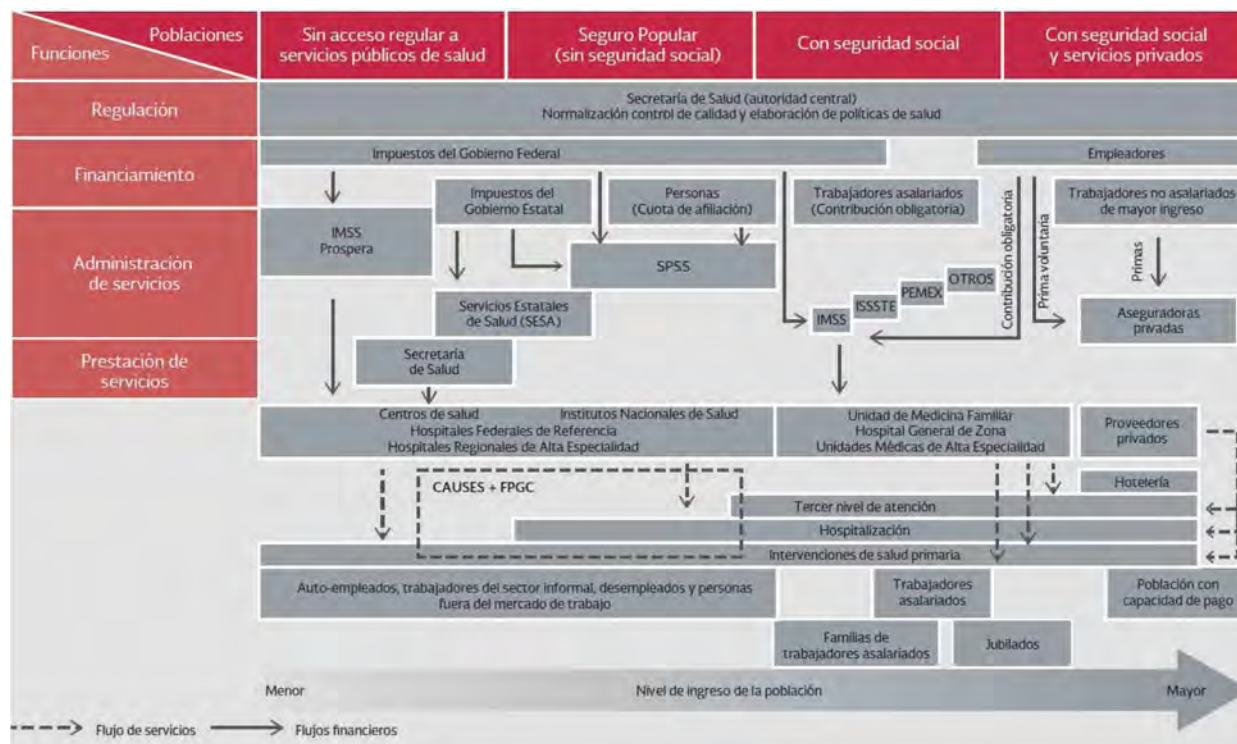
Poblaciones
Funciones

Sin acceso regular a servicios públicos de salud

Seguro Popular (sin seguridad social)

Con seguridad social

Con seguridad social y servicios privados

Regulación

Secretaría de Salud (autoridad central)
Normalización control de calidad y elaboración de políticas de salud

Financiamiento

Impuestos del Gobierno Federal

Empleadores

Administración de servicios

IMSS Prospera

Impuestos del Gobierno Estatal

Personas (Cuota de afiliación)

Trabajadores asalariados (Contribución obligatoria)

Contribución obligatoria

Prima voluntaria

Trabajadores no asalariados de mayor ingreso

Primas

SPSS

OTROS

PEMEX

ISSSTE

IMSS

Servicios Estatales de Salud (SESA)

Aseguradoras privadas

Prestación de servicios

Secretaría de Salud

Centros de salud
Institutos Nacionales de Salud
Hospitales Federales de Referencia
Hospitales Regionales de Alta Especialidad

Unidad de Medicina Familiar
Hospital General de Zona
Unidades Médicas de Alta Especialidad

Proveedores privados

CAUSES + FPGC

Hotelería

Tercer nivel de atención

Hospitalización

Intervenciones de salud primaria

Auto-empleados, trabajadores del sector informal, desempleados y personas fuera del mercado de trabajo

Trabajadores asalariados

Población con capacidad de pago

Familias de trabajadores asalariados

Jubilados

Menor

Nivel de ingreso de la población

Mayor

Flujo de servicios

Flujos financieros